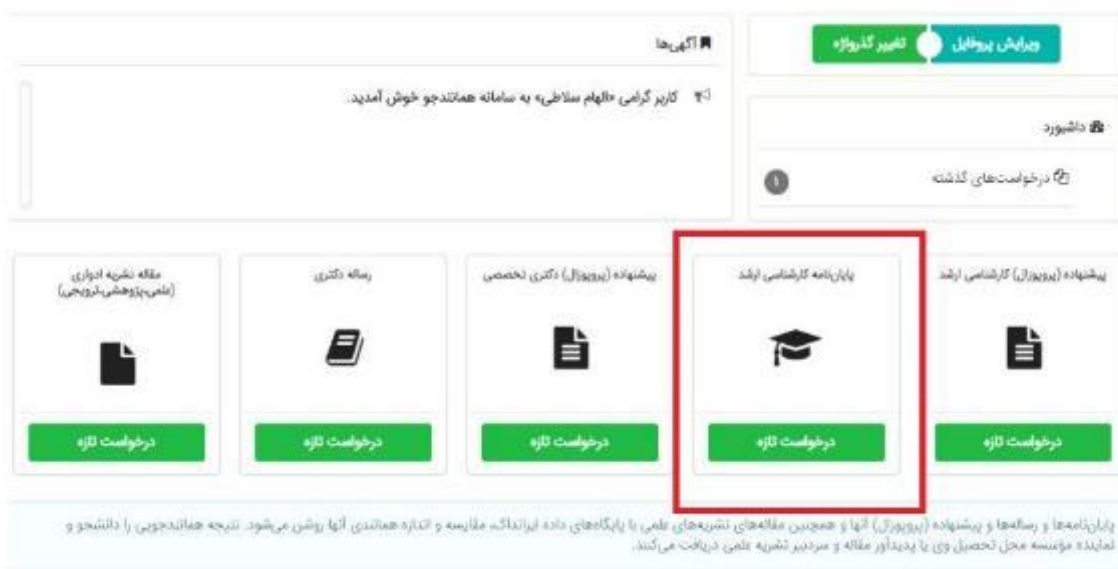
ویرایش پروفایل
تغییر گذرواژه

داشبورد
درخواست‌های گذشته
1

آگهی‌ها
کاربر گرامی «الهام سلاطی» به سامانه همانندجو خوش آمدید.

پیشنهاده (پروپوزال) کارشناسی ارشد
درخواست تازه

پایان‌نامه کارشناسی ارشد
درخواست تازه

پیشنهاده (پروپوزال) دکتری تخصصی
درخواست تازه

رساله دکتری
درخواست تازه

مقاله نشریه ادواری (علمی-پژوهشی-ترویجی)
درخواست تازه

پایان‌نامه‌ها و رساله‌ها و پیشنهاده (پروپوزال) آنها و همچنین مقاله‌های نشریه‌های علمی با پایگاه‌های داده ایرانداک مقایسه و اندازه همانندی آنها روشن می‌شود. نتیجه همانندجویی را دانشجو و نماینده مؤسسه محل تحصیل وی یا پدیدآور مقاله و سردبیر نشریه علمی دریافت می‌کنند.